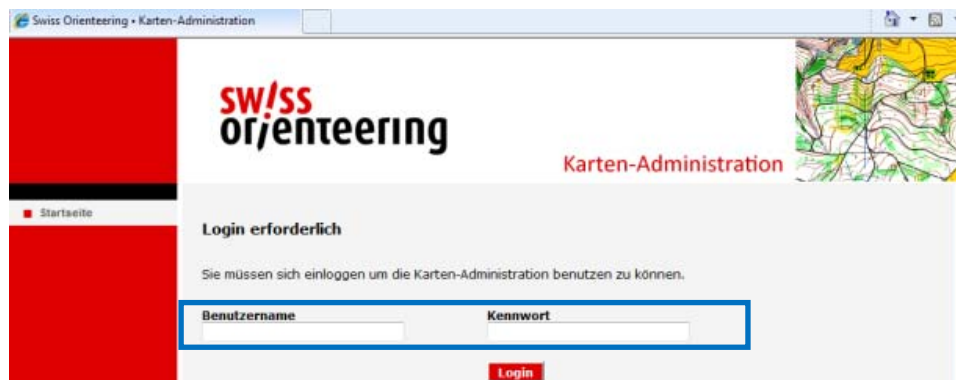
Swiss Orienteering • Karten-Administration

swiss orienteering

Karten-Administration

Startseite

Login erforderlich

Sie müssen sich einloggen um die Karten-Administration benutzen zu können.

Benutzername

Kennwort

Login